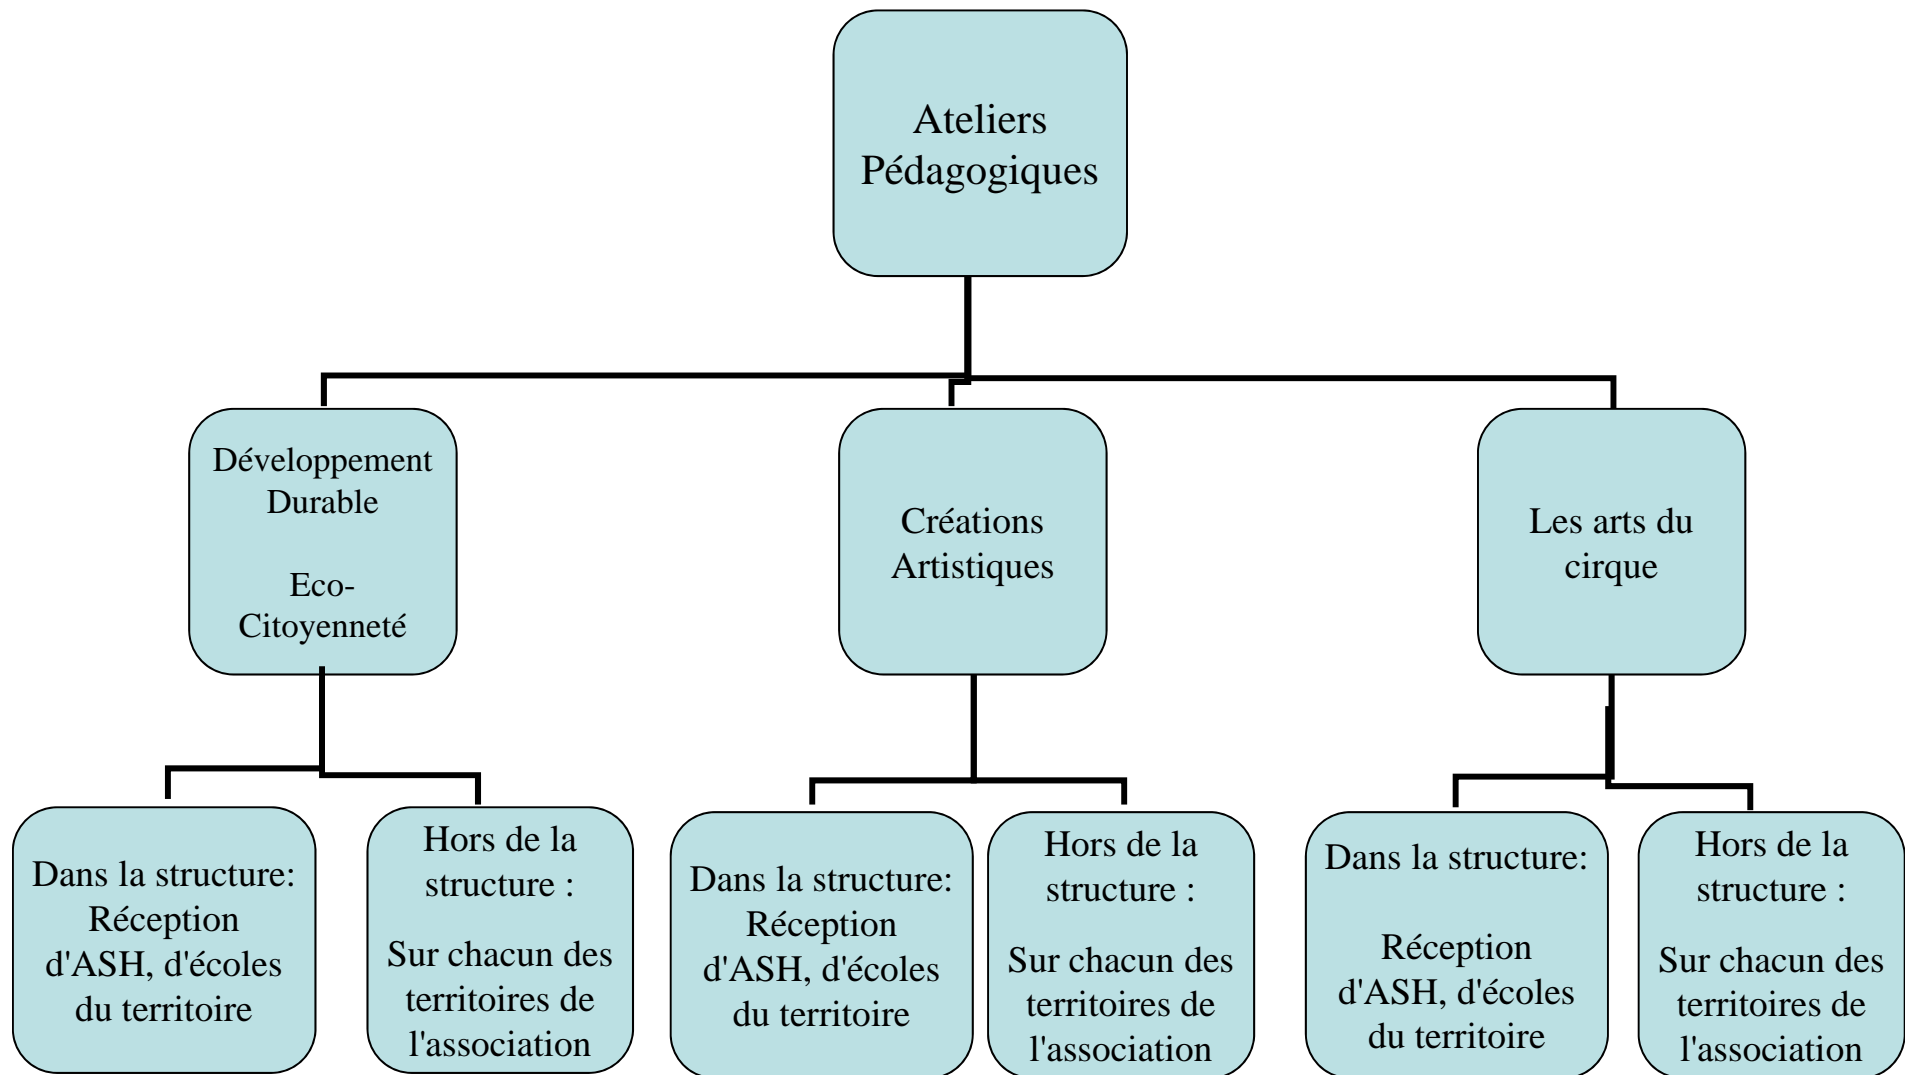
Ateliers Pédagogiques

Développement Durable

Eco-Citoyenneté

Créations Artistiques

Les arts du cirque

Dans la structure: Réception d'ASH, d'écoles du territoire

Hors de la structure :

Sur chacun des territoires de l'association

Dans la structure: Réception d'ASH, d'écoles du territoire

Hors de la structure :

Sur chacun des territoires de l'association

Dans la structure:

Réception d'ASH, d'écoles du territoire

Hors de la structure :

Sur chacun des territoires de l'association